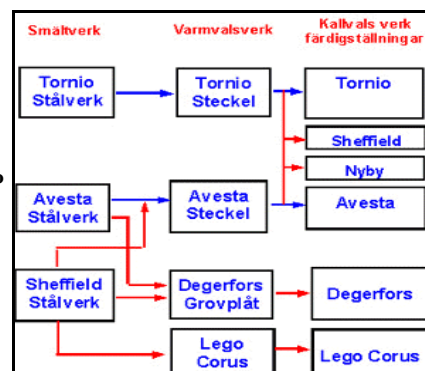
Smältverk
Varmvalsverk
Kallvals verk färdigställningar

Tornio Stålverk
Tornio Steckel
Tornio
Sheffield
Nyby
Avesta Stålverk
Avesta Steckel
Avesta
Sheffield Stålverk
Degerfors Grovplåt
Degerfors
Lego Corus
Lego Corus